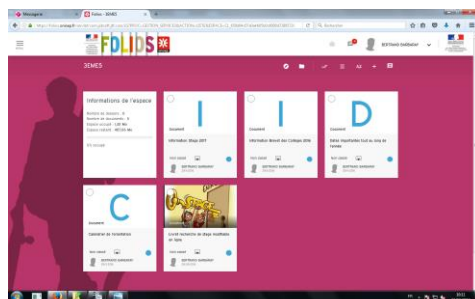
Messagerie
Folios - 3EMES

FOLIOS

3EMES

Informations de l'espace
Nombre de dossiers : 0
Nombre de documents : 6
Espace occupé : 1.02 Mo
Espace restant : 485.00 Mo

I
Document
Information Stage 2017

I
Document
Information Brevet des Collèges 2016

D
Document
Dates importantes tout au long de l'année

C
Document
Calendrier de l'orientation

Document
Livret recherche de stage modifiable en ligne

BERTRAND GARBARINO